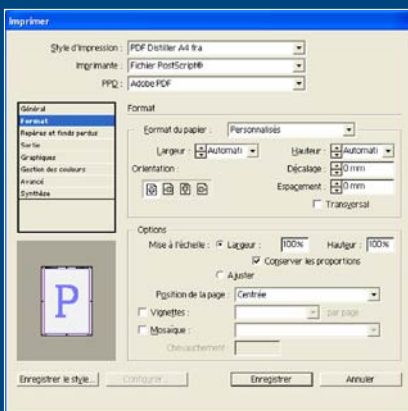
Imprimer

Style d'impression : PDF Distiller A4 fra
Imprimante : Fichier PostScript®
PPD : Adobe PDF

Général
Format
Repères et fonds perdus
Sortie
Graphiques
Gestion des couleurs
Avancé
Synthèse

Format

Format du papier : Personnalisés
Largeur : Automati
Hauteur : Automati
Orientation :
Décalage : 0 mm
Espacement : 0 mm
Transversal

Options
Mise à l'échelle : Largeur : 100% Hauteur : 100%
Conserver les proportions
Ajuster
Position de la page : Centrée
Vignettes : par page
Mosaïque :
Chevauchement :

P

Enregistrer le style... Configurer... Enregistrer Annuler